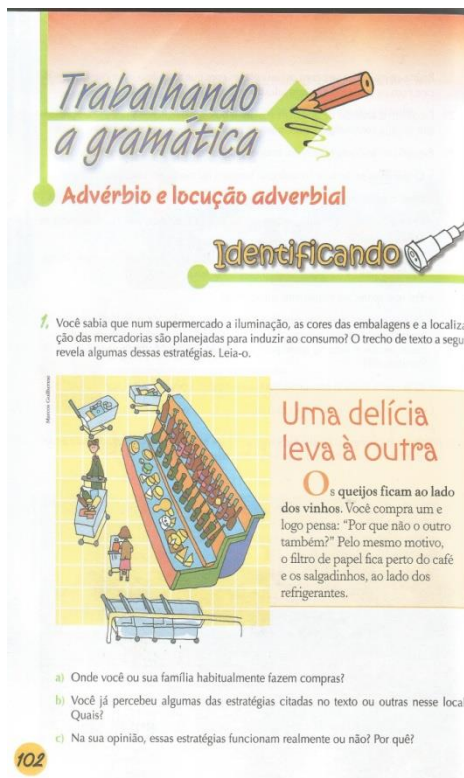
Trabalhando a gramática

Advérbio e locução adverbial

Identificando

1. Você sabia que num supermercado a iluminação, as cores das embalagens e a localiza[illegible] ção das mercadorias são planejadas para induzir ao consumo? O trecho de texto a segu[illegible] revela algumas dessas estratégias. Leia-o.

Marcos Guilherme

Uma delícia leva à outra

Os queijos ficam ao lado dos vinhos. Você compra um e logo pensa: "Por que não o outro também?" Pelo mesmo motivo, o filtro de papel fica perto do café e os salgadinhos, ao lado dos refrigerantes.

a) Onde você ou sua família habitualmente fazem compras?

b) Você já percebeu algumas das estratégias citadas no texto ou outras nesse local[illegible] Quais?

c) Na sua opinião, essas estratégias funcionam realmente ou não? Por quê?

102